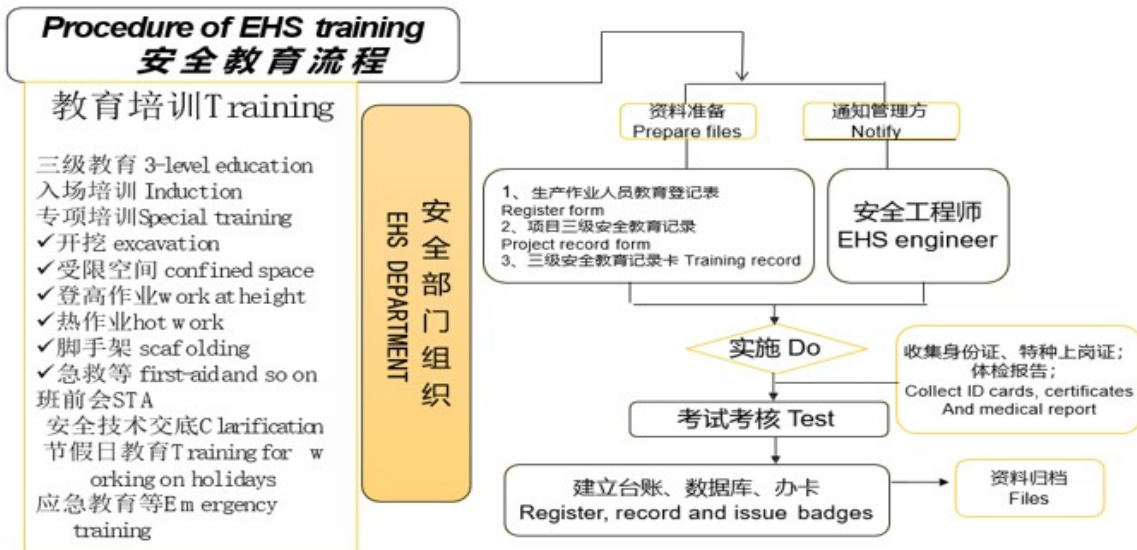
Procedure of EHS training
安全教育流程

教育培训Training

三级教育 3-level education
入场培训 Induction
专项培训Special training
✓开挖 excavation
✓受限空间 confined space
✓登高作业work at height
✓热作业hot work
✓脚手架 scafolding
✓急救等 first-aid and so on
班前会STA
安全技术交底Clarification
节假日教育Training for working on holidays
应急教育等Emergency training

EHS DEPARTMENT
安全部门组织

资料准备
Prepare files

通知管理方
Notify

1、生产作业人员教育登记表
Register form
2、项目三级安全教育记录
Project record form
3、三级安全教育记录卡 Training record

安全工程师
EHS engineer

实施 Do

收集身份证、特种上岗证；
体检报告；
Collect ID cards, certificates
And medical report

考试考核 Test

建立台账、数据库、办卡
Register, record and issue badges

资料归档
Files